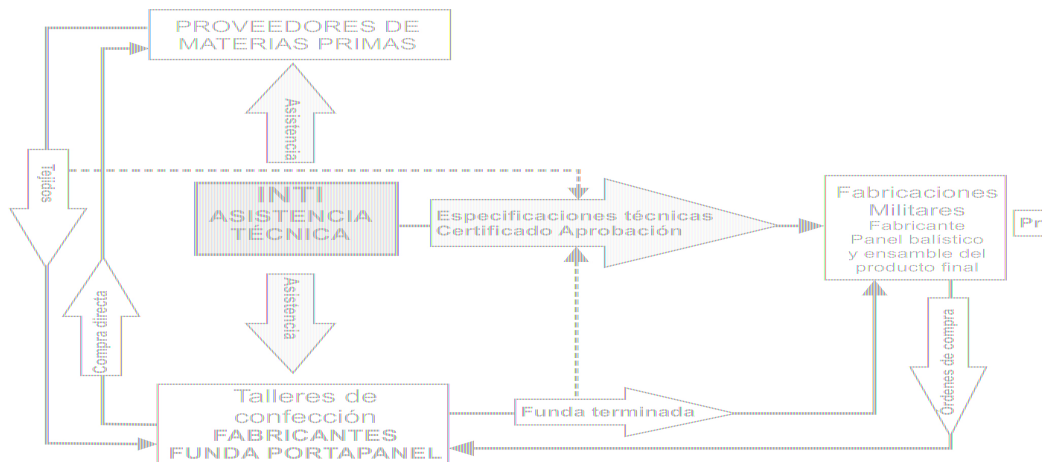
PROVEEDORES DE MATERIAS PRIMAS

Asistencia

Tejidos

INTI ASISTENCIA TÉCNICA

Especificaciones técnicas
Certificado Aprobación

Fabricaciones Militares
Fabricante
Panel balístico y ensamble del producto final

Pr

Asistencia

Compra directa

Ordenes de compra

Talleres de confección
FABRICANTES
FUNDA PORTAPANEL

Funda terminada